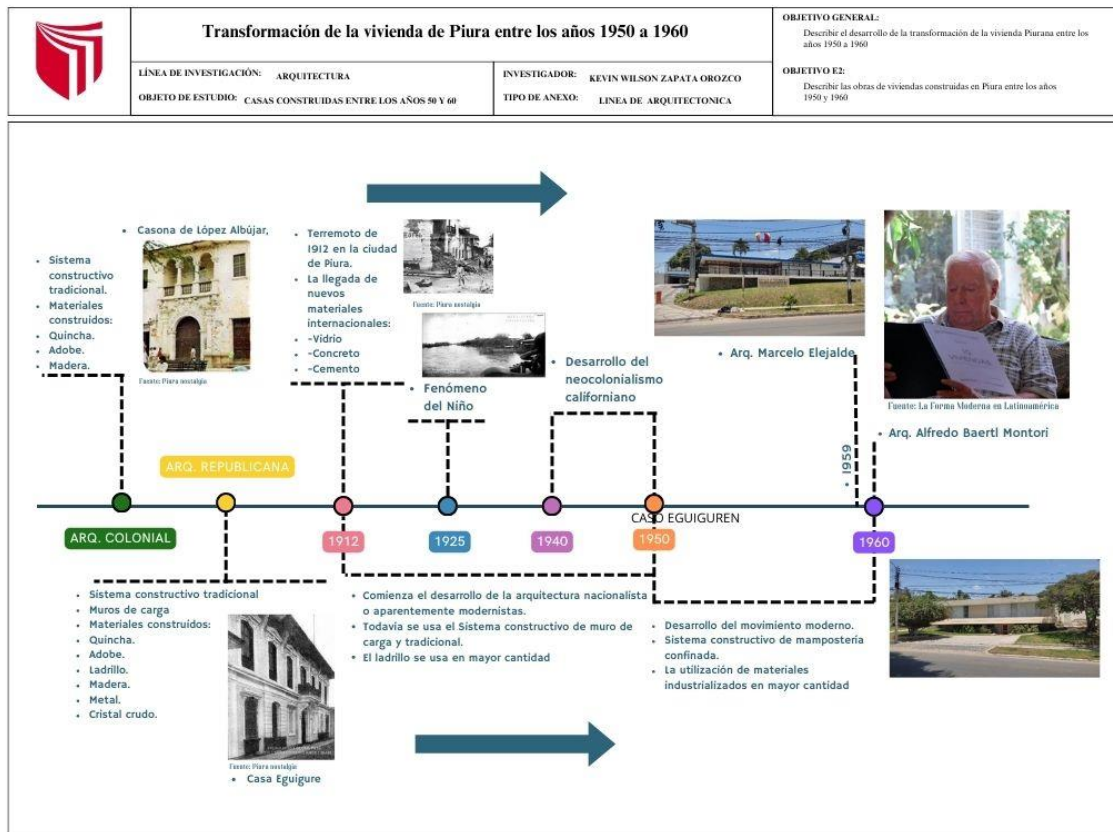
Transformación de la vivienda de Piura entre los años 1950 a 1960

LÍNEA DE INVESTIGACIÓN: ARQUITECTURA
OBJETO DE ESTUDIO: CASAS CONSTRUIDAS ENTRE LOS AÑOS 50 Y 60
INVESTIGADOR: KEVIN WILSON ZAPATA OROZCO
TIPO DE ANEXO: LINEA DE ARQUITECTONICA

OBJETIVO GENERAL:
Describir el desarrollo de la transformación de la vivienda Piurana entre los años 1950 a 1960

OBJETIVO E2:
Describir las obras de viviendas construidas en Piura entre los años 1950 y 1960

• Sistema constructivo tradicional.
• Materiales construidos:
• Quincha.
• Adobe.
• Madera.

• Casona de López Albújar,
Fuente: Piura nostalgia

• Terremoto de 1912 en la ciudad de Piura.
• La llegada de nuevos materiales internacionales:
• -Vidrio
• -Concreto
• -Cemento

Fuente: Piura nostalgia

• Fenómeno del Niño

• Desarrollo del neocolonialismo californiano

• Arq. Marcelo Elejalde

Fuente: La Forma Moderna en Latinoamérica

• Arq. Alfredo Baertl Montori

• 1959

ARQ. REPUBLICANA

ARQ. COLONIAL

1912
1925
1940
1950
CASO EGUIGUREN
1960

• Sistema constructivo tradicional
• Muros de carga
• Materiales construidos:
• Quincha.
• Adobe.
• Ladrillo.
• Madera.
• Metal.
• Cristal crudo.

Fuente: Piura nostalgia
• Casa Eguigure

• Comienza el desarrollo de la arquitectura nacionalista o aparentemente modernistas.
• Todavía se usa el Sistema constructivo de muro de carga y tradicional.
• El ladrillo se usa en mayor cantidad

• Desarrollo del movimiento moderno.
• Sistema constructivo de mampostería confinada.
• La utilización de materiales industrializados en mayor cantidad